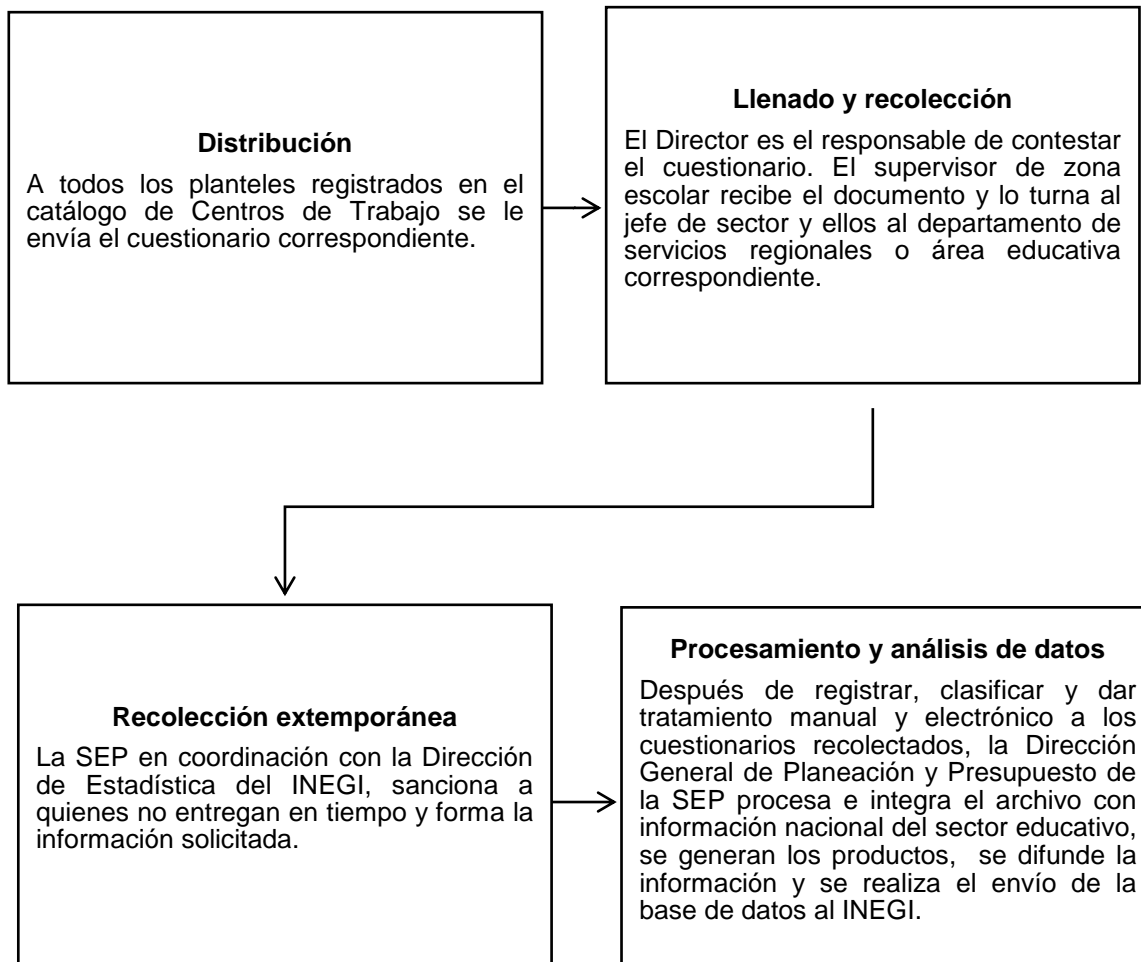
**Distribución**

A todos los planteles registrados en el catálogo de Centros de Trabajo se le envía el cuestionario correspondiente.

**Llenado y recolección**

El Director es el responsable de contestar el cuestionario. El supervisor de zona escolar recibe el documento y lo turna al jefe de sector y ellos al departamento de servicios regionales o área educativa correspondiente.

**Recolección extemporánea**

La SEP en coordinación con la Dirección de Estadística del INEGI, sanciona a quienes no entregan en tiempo y forma la información solicitada.

**Procesamiento y análisis de datos**

Después de registrar, clasificar y dar tratamiento manual y electrónico a los cuestionarios recolectados, la Dirección General de Planeación y Presupuesto de la SEP procesa e integra el archivo con información nacional del sector educativo, se generan los productos, se difunde la información y se realiza el envío de la base de datos al INEGI.